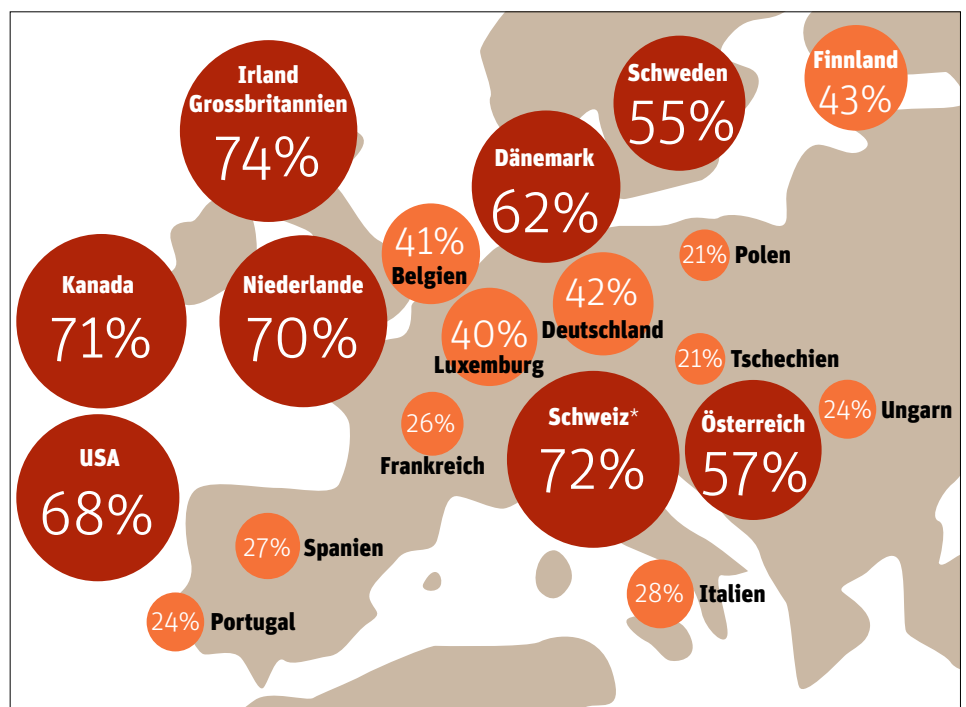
Irland Grossbritannien
74%

Schweden
55%

Finnland
43%

Dänemark
62%

41%
Belgien

21% Polen

Kanada
71%

Niederlande
70%

42%
Deutschland

40%
Luxemburg

21% Tschechien

24% Ungarn

26%
Frankreich

Schweiz*
72%

Österreich
57%

USA
68%

27% Spanien

28% Italien

24% Portugal